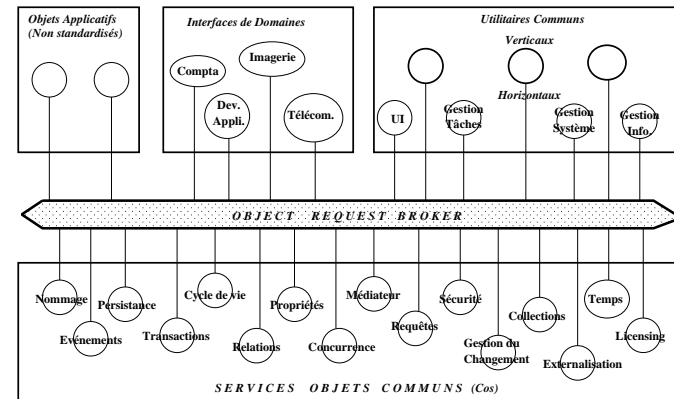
Objets Applicatifs (Non standardisés)

Interfaces de Domaines

Compta

Imagerie

Dev. Appli.

Télécom.

Utilitaires Communs

Verticaux

Horizontaux

UI

Gestion Tâches

Gestion Système

Gestion Info.

OBJECT REQUEST BROKER

Nommage

Evénements

Persistance

Transactions

Cycle de vie

Relations

Propriétés

Concurrence

Médiateur

Requêtes

Sécurité

Gestion du Changement

Collections

Externalisation

Temps

Licensing

SERVICES OBJETS COMMUNS (Cos)